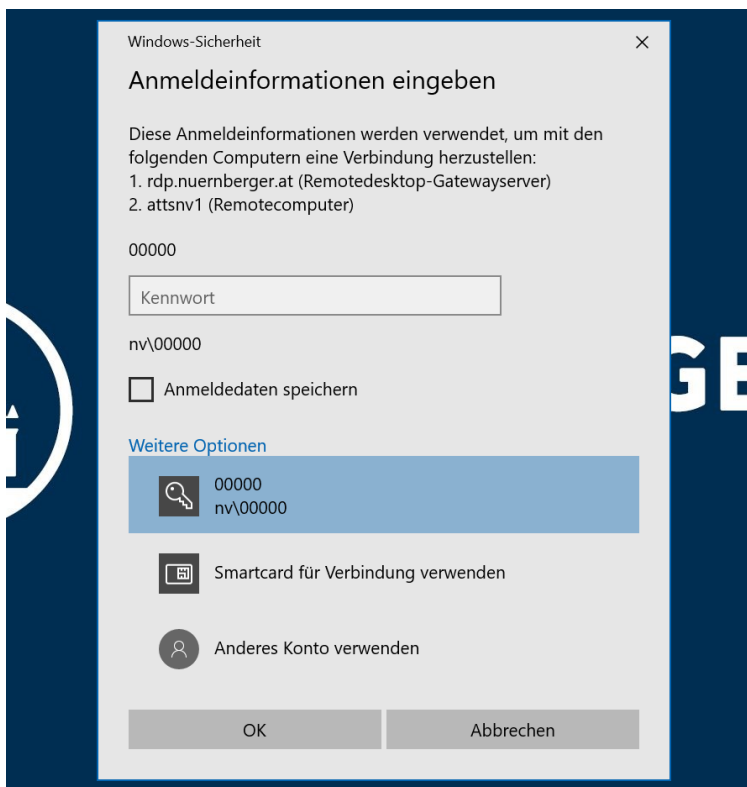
Windows-Sicherheit
×

Anmeldeinformationen eingeben

Diese Anmeldeinformationen werden verwendet, um mit den folgenden Computern eine Verbindung herzustellen:
1. rdp.nuernberger.at (Remotedesktop-Gatewayserver)
2. attsnv1 (Remotecomputer)

00000

Kennwort

nv\00000

Anmeldedaten speichern

Weitere Optionen

00000
nv\00000

Smartcard für Verbindung verwenden

Anderes Konto verwenden

OK

Abbrechen

GE